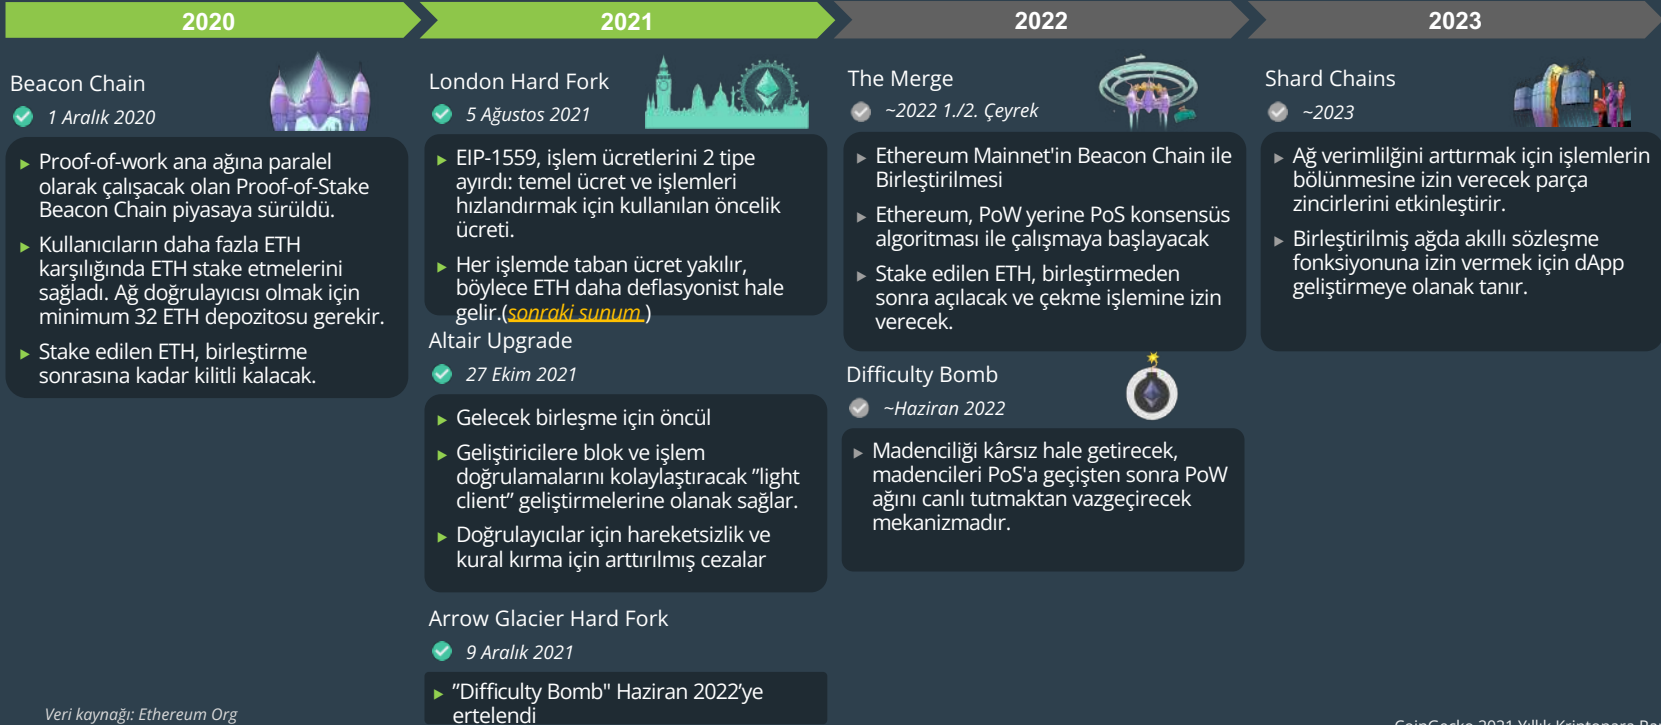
2020

2021

2022

2023

Beacon Chain

1 Aralık 2020

Proof-of-work ana ağına paralel olarak çalışacak olan Proof-of-Stake Beacon Chain piyasaya sürüldü.

Kullanıcıların daha fazla ETH karşılığında ETH stake etmelerini sağladı. Ağ doğrulayıcısı olmak için minimum 32 ETH depozitosu gerekir.

Stake edilen ETH, birleştirme sonrasına kadar kilitli kalacak.

London Hard Fork

5 Ağustos 2021

EIP-1559, işlem ücretlerini 2 tipe ayırdı: temel ücret ve işlemleri hızlandırmak için kullanılan öncelik ücreti.

Her işlemde taban ücret yakılır, böylece ETH daha deflasyonist hale gelir.(sonraki sunum )

Altair Upgrade

27 Ekim 2021

Gelecek birleşme için öncül

Geliştiricilere blok ve işlem doğrulamalarını kolaylaştıracak "light client" geliştirmelerine olanak sağlar.

Doğrulayıcılar için hareketsizlik ve kural kırma için arttırılmış cezalar

Arrow Glacier Hard Fork

9 Aralık 2021

"Difficulty Bomb" Haziran 2022'ye ertelendi

The Merge

~2022 1./2. Çeyrek

Ethereum Mainnet'in Beacon Chain ile Birleştirilmesi

Ethereum, PoW yerine PoS konsensüs algoritması ile çalışmaya başlayacak

Stake edilen ETH, birleştirmeden sonra açılacak ve çekme işlemine izin verecek.

Difficulty Bomb

~Haziran 2022

Madenciliği kârsız hale getirecek, madencileri PoS'a geçişten sonra PoW ağını canlı tutmaktan vazgeçirecek mekanizmadır.

Shard Chains

~2023

Ağ verimliliğini arttırmak için işlemlerin bölünmesine izin verecek parça zincirlerini etkinleştirir.

Birleştirilmiş ağda akıllı sözleşme fonksiyonuna izin vermek için dApp geliştirmeye olanak tanır.

Veri kaynağı: Ethereum Org

CoinGecko 2021 Yıllık Kriptopara R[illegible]